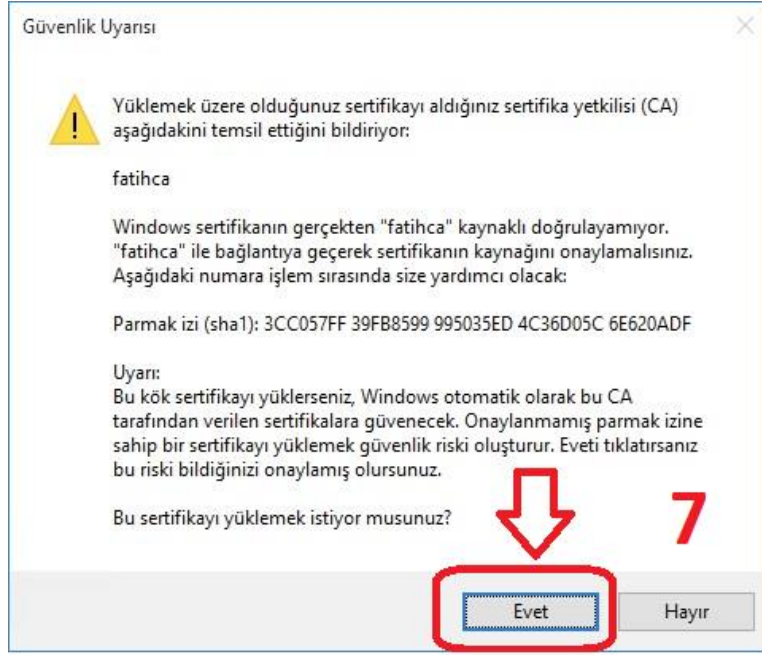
Güvenlik Uyarısı

Yüklemek üzere olduğunuz sertifikayı aldığınız sertifika yetkilisi (CA) aşağıdakini temsil ettiğini bildiriyor:

fatihca

Windows sertifikanın gerçekten "fatihca" kaynaklı doğrulayamıyor. "fatihca" ile bağlantıya geçerek sertifikanın kaynağını onaylamalısınız. Aşağıdaki numara işlem sırasında size yardımcı olacak:

Parmak izi (sha1): 3CC057FF 39FB8599 995035ED 4C36D05C 6E620ADF

Uyarı:
Bu kök sertifikayı yüklerseniz, Windows otomatik olarak bu CA tarafından verilen sertifikalara güvenecek. Onaylanmamış parmak izine sahip bir sertifikayı yüklemek güvenlik riski oluşturur. Eveti tıklatırsanız bu riski bildiğinizi onaylamış olursunuz.

Bu sertifikayı yüklemek istiyor musunuz?

7

Evet

Hayır